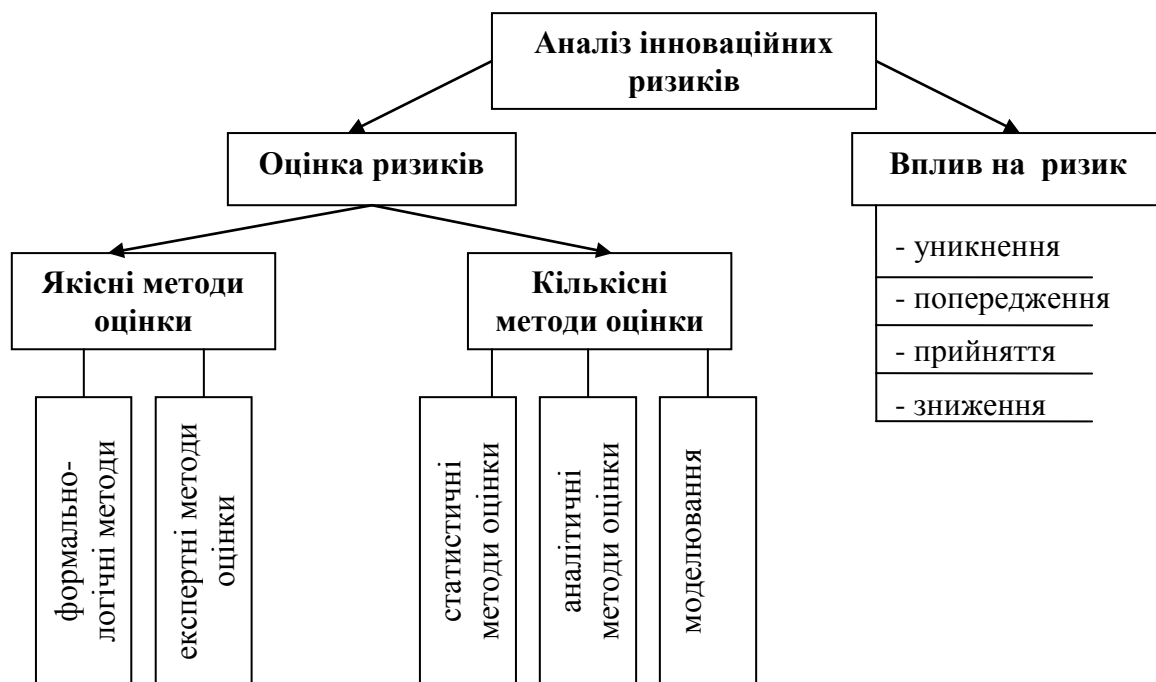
Аналіз інноваційних ризиків

Оцінка ризиків

Вплив на ризик

- уникнення
- попередження
- прийняття
- зниження

Якісні методи оцінки

Кількісні методи оцінки

формально-логічні методи

експертні методи оцінки

статистичні методи оцінки

аналітичні методи оцінки

моделювання